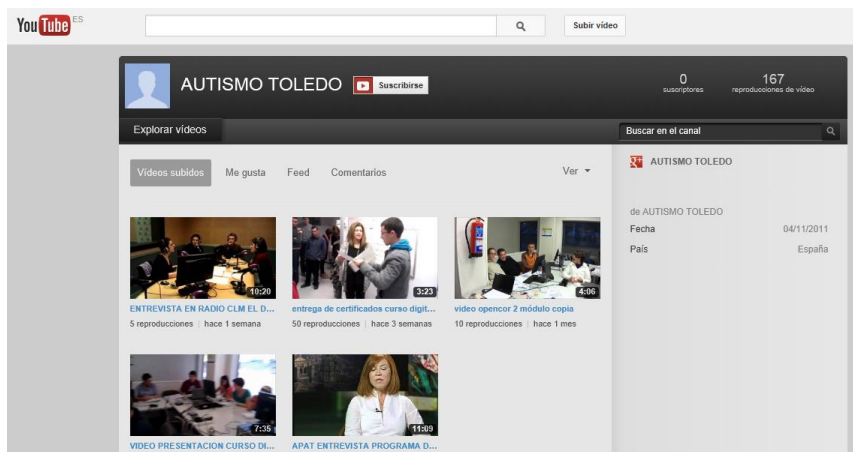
YouTube ES

Subir vídeo

AUTISMO TOLEDO Suscribirse

0 suscriptores

167 reproducciones de vídeo

Explorar vídeos

Buscar en el canal

Vídeos subidos Me gusta Feed Comentarios Ver

AUTISMO TOLEDO

de AUTISMO TOLEDO

Fecha 04/11/2011

País España

10:20
ENTREVISTA EN RADIO CLM EL D...
5 reproducciones | hace 1 semana

3:23
entrega de certificados curso digit...
50 reproducciones | hace 3 semanas

4:06
video opencor 2 módulo copia
10 reproducciones | hace 1 mes

7:35
VIDEO PRESENTACION CURSO DI...

11:09
APAT ENTREVISTA PROGRAMA D...